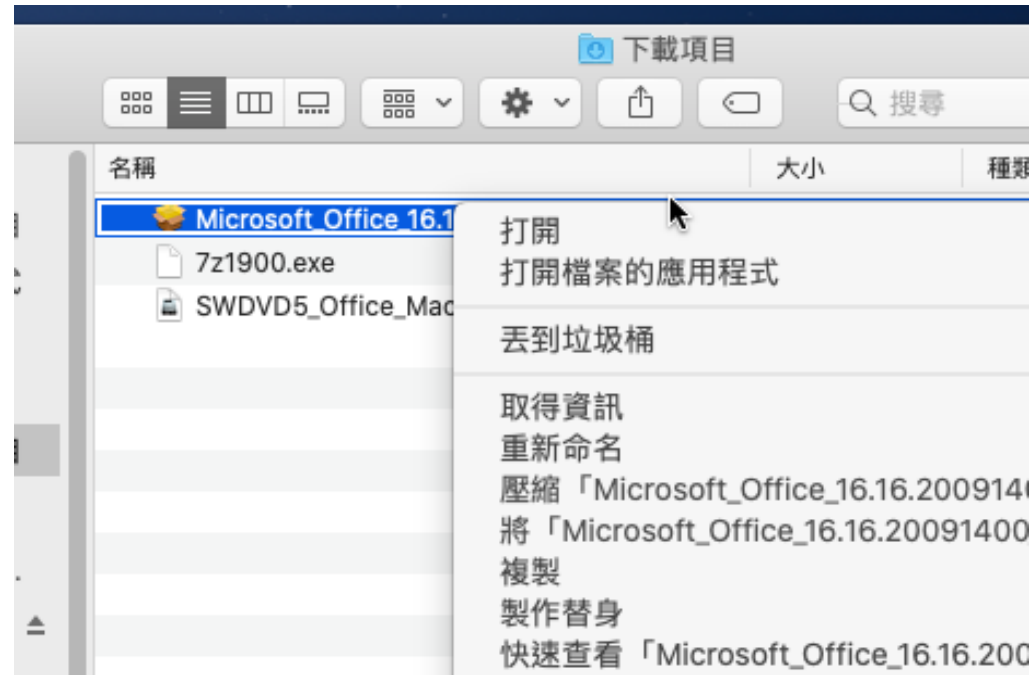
下載項目

搜尋

名稱 | 大小 | 種類

Microsoft_Office_16.1
7z1900.exe
SWDVD5_Office_Mac

打開
打開檔案的應用程式

丟到垃圾桶

取得資訊
重新命名
壓縮「Microsoft_Office_16.16.2009140
將「Microsoft_Office_16.16.20091400
複製
製作替身
快速查看「Microsoft_Office_16.16.200